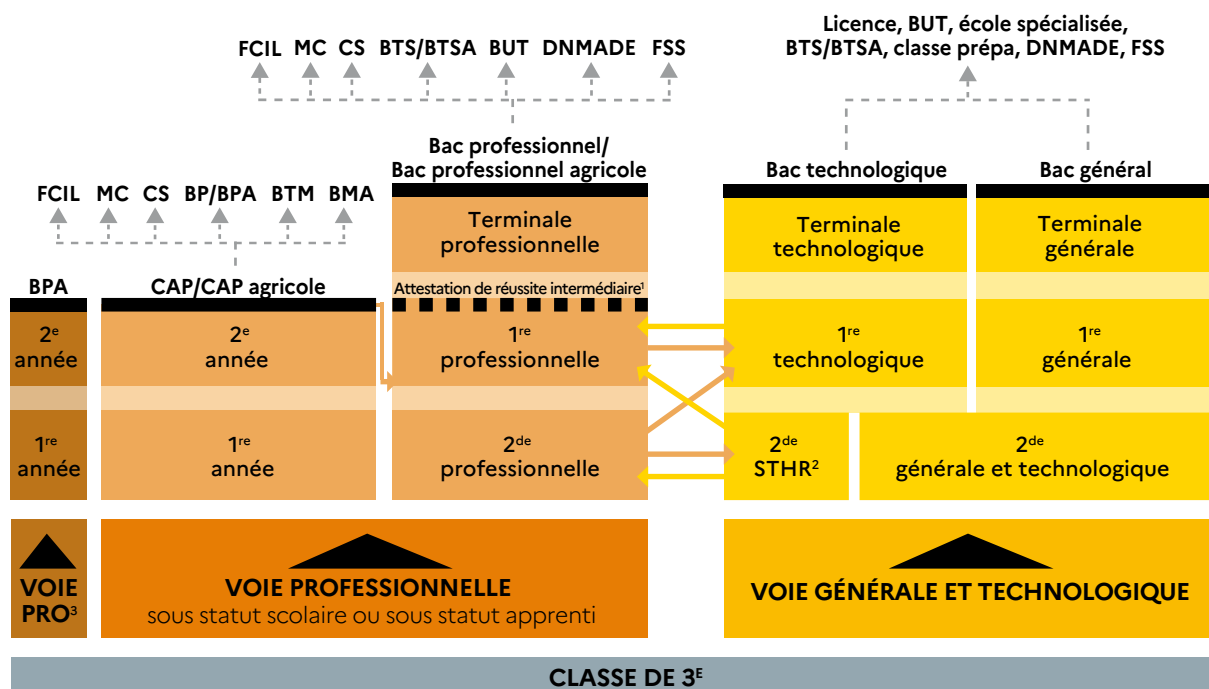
FCIL MC CS BTS/BTSA BUT DNMADE FSS

Licence, BUT, école spécialisée, BTS/BTSA, classe prépa, DNMADE, FSS

Bac professionnel/ Bac professionnel agricole

Bac technologique

Bac général

FCIL MC CS BP/BPA BTM BMA

Terminale professionnelle

Terminale technologique

Terminale générale

BPA

CAP/CAP agricole

Attestation de réussite intermédiaire$^1$

2$^e$ année

2$^e$ année

1$^{re}$ professionnelle

1$^{re}$ technologique

1$^{re}$ générale

1$^{re}$ année

1$^{re}$ année

2$^{de}$ professionnelle

2$^{de}$ STHR$^2$

2$^{de}$ générale et technologique

VOIE PRO$^3$

VOIE PROFESSIONNELLE
sous statut scolaire ou sous statut apprenti

VOIE GÉNÉRALE ET TECHNOLOGIQUE

CLASSE DE 3$^E$